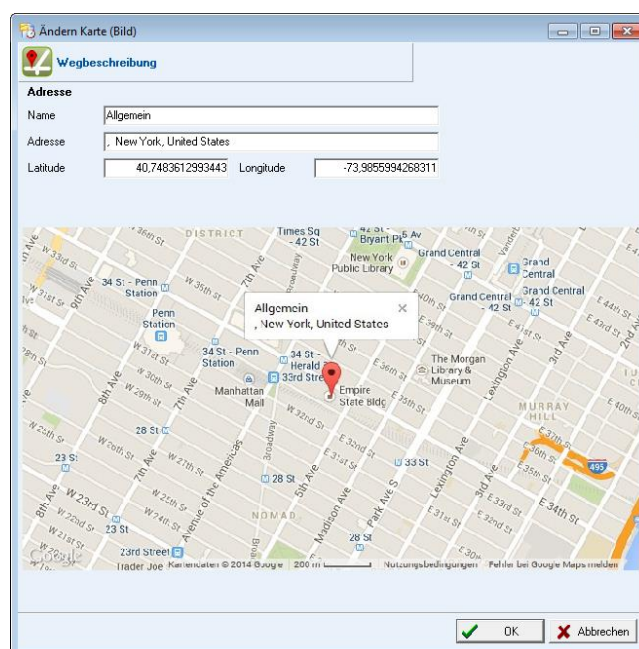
Ändern Karte (Bild)

Wegbeschreibung

Adresse

Name Allgemein

Adresse , New York, United States

Latitude 40,7483612993443 Longitude -73,9855994268311

DISTRICT Times Sq - 42 St Bryant Pk 5 Av New York Public Library Grand Central - 42 St Grand Central 34 St - Penn Station Penn Station 9th Ave W 35th St W 31st St Allgemein , New York, United States Grand Central - 42 St Grand Central - 42 St 34 St - Penn Station 34 St - Herald Sq 33rd Street Empire State Bldg The Morgan Library & Museum Manhattan Mall 8th Ave 7th Ave 28 St MURRAY HILL 23 St W 27th St 28 St 33 St Lexington Ave 3rd Ave 495 E 34th St NOMAD Madison Ave Park Ave S 28 St 5th Ave Broadway Avenue of the Americas W 23rd St 23 St 23rd Street Trader Joe Kartendaten © 2014 Google 200 m Nutzungsbedingungen Fehler bei Google Maps melden Google

OK Abbrechen